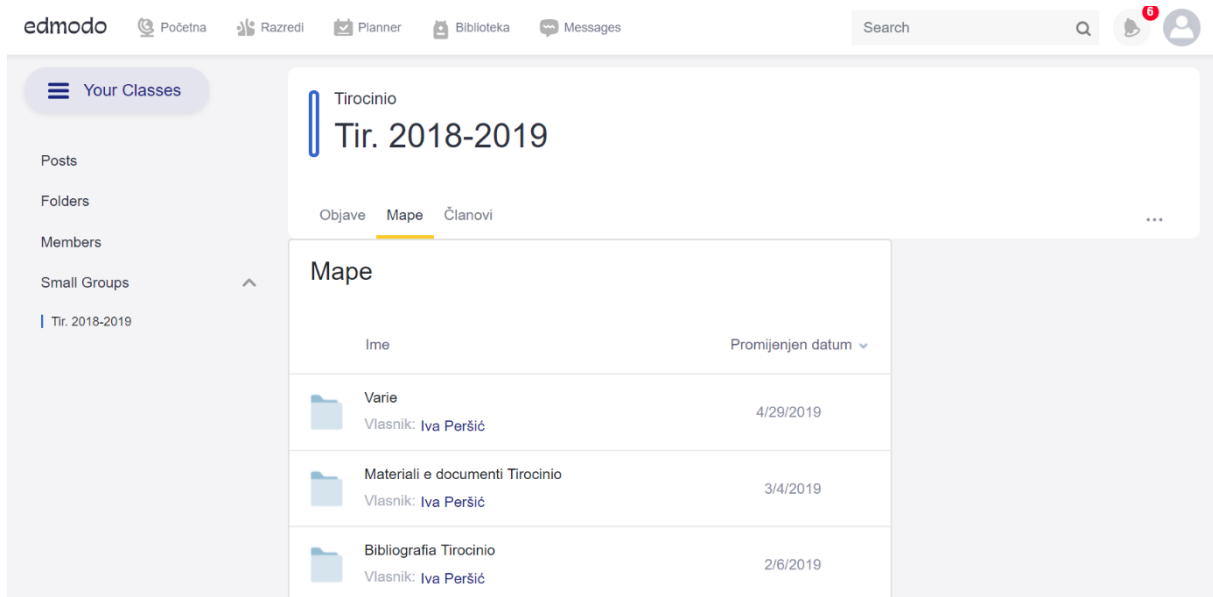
edmodo Početna Razredi Planner Biblioteka Messages Search 6

Your Classes

Posts
Folders
Members
Small Groups
Tir. 2018-2019

Tirocinio
Tir. 2018-2019

Objave Mape Članovi ...

Mape

| Ime | Promijenjen datum |
|---|---|
| Varie<br>Vlasnik: Iva Peršić | 4/29/2019 |
| Materiali e documenti Tirocinio<br>Vlasnik: Iva Peršić | 3/4/2019 |
| Bibliografia Tirocinio<br>Vlasnik: Iva Peršić | 2/6/2019 |